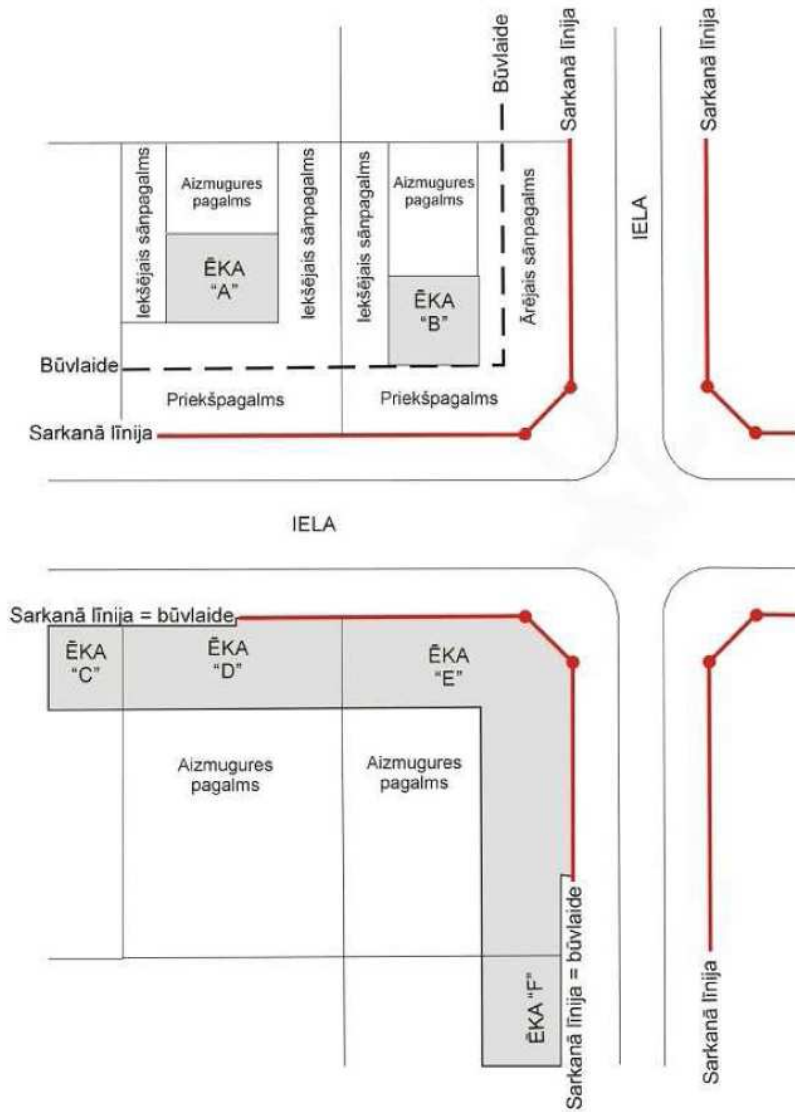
Būvlaide
Sarkanā līnija
Sarkanā līnija
Iekšējais sānpagalms
Aizmugures pagalms
ĒKA "A"
Iekšējais sānpagalms
Iekšējais sānpagalms
Aizmugures pagalms
ĒKA "B"
Ārējais sānpagalms
IELA
Būvlaide
Priekšpagalms
Priekšpagalms
Sarkanā līnija
IELA
Sarkanā līnija = būvlaide
ĒKA "C"
ĒKA "D"
ĒKA "E"
Aizmugures pagalms
Aizmugures pagalms
ĒKA "F"
Sarkanā līnija = būvlaide
Sarkanā līnija